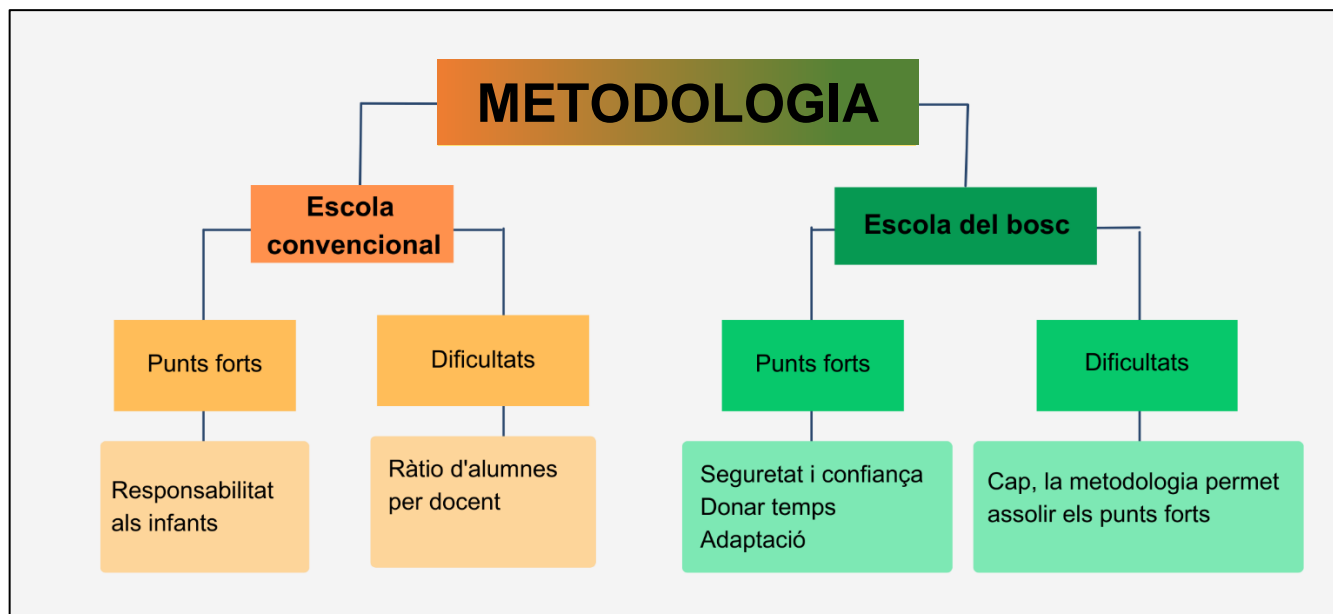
METODOLOGIA

Escola convencional

Punts forts

Responsabilitat als infants

Dificultats

Ràtio d'alumnes per docent

Escola del bosc

Punts forts

Seguretat i confiança
Donar temps
Adaptació

Dificultats

Cap, la metodologia permet assolir els punts forts